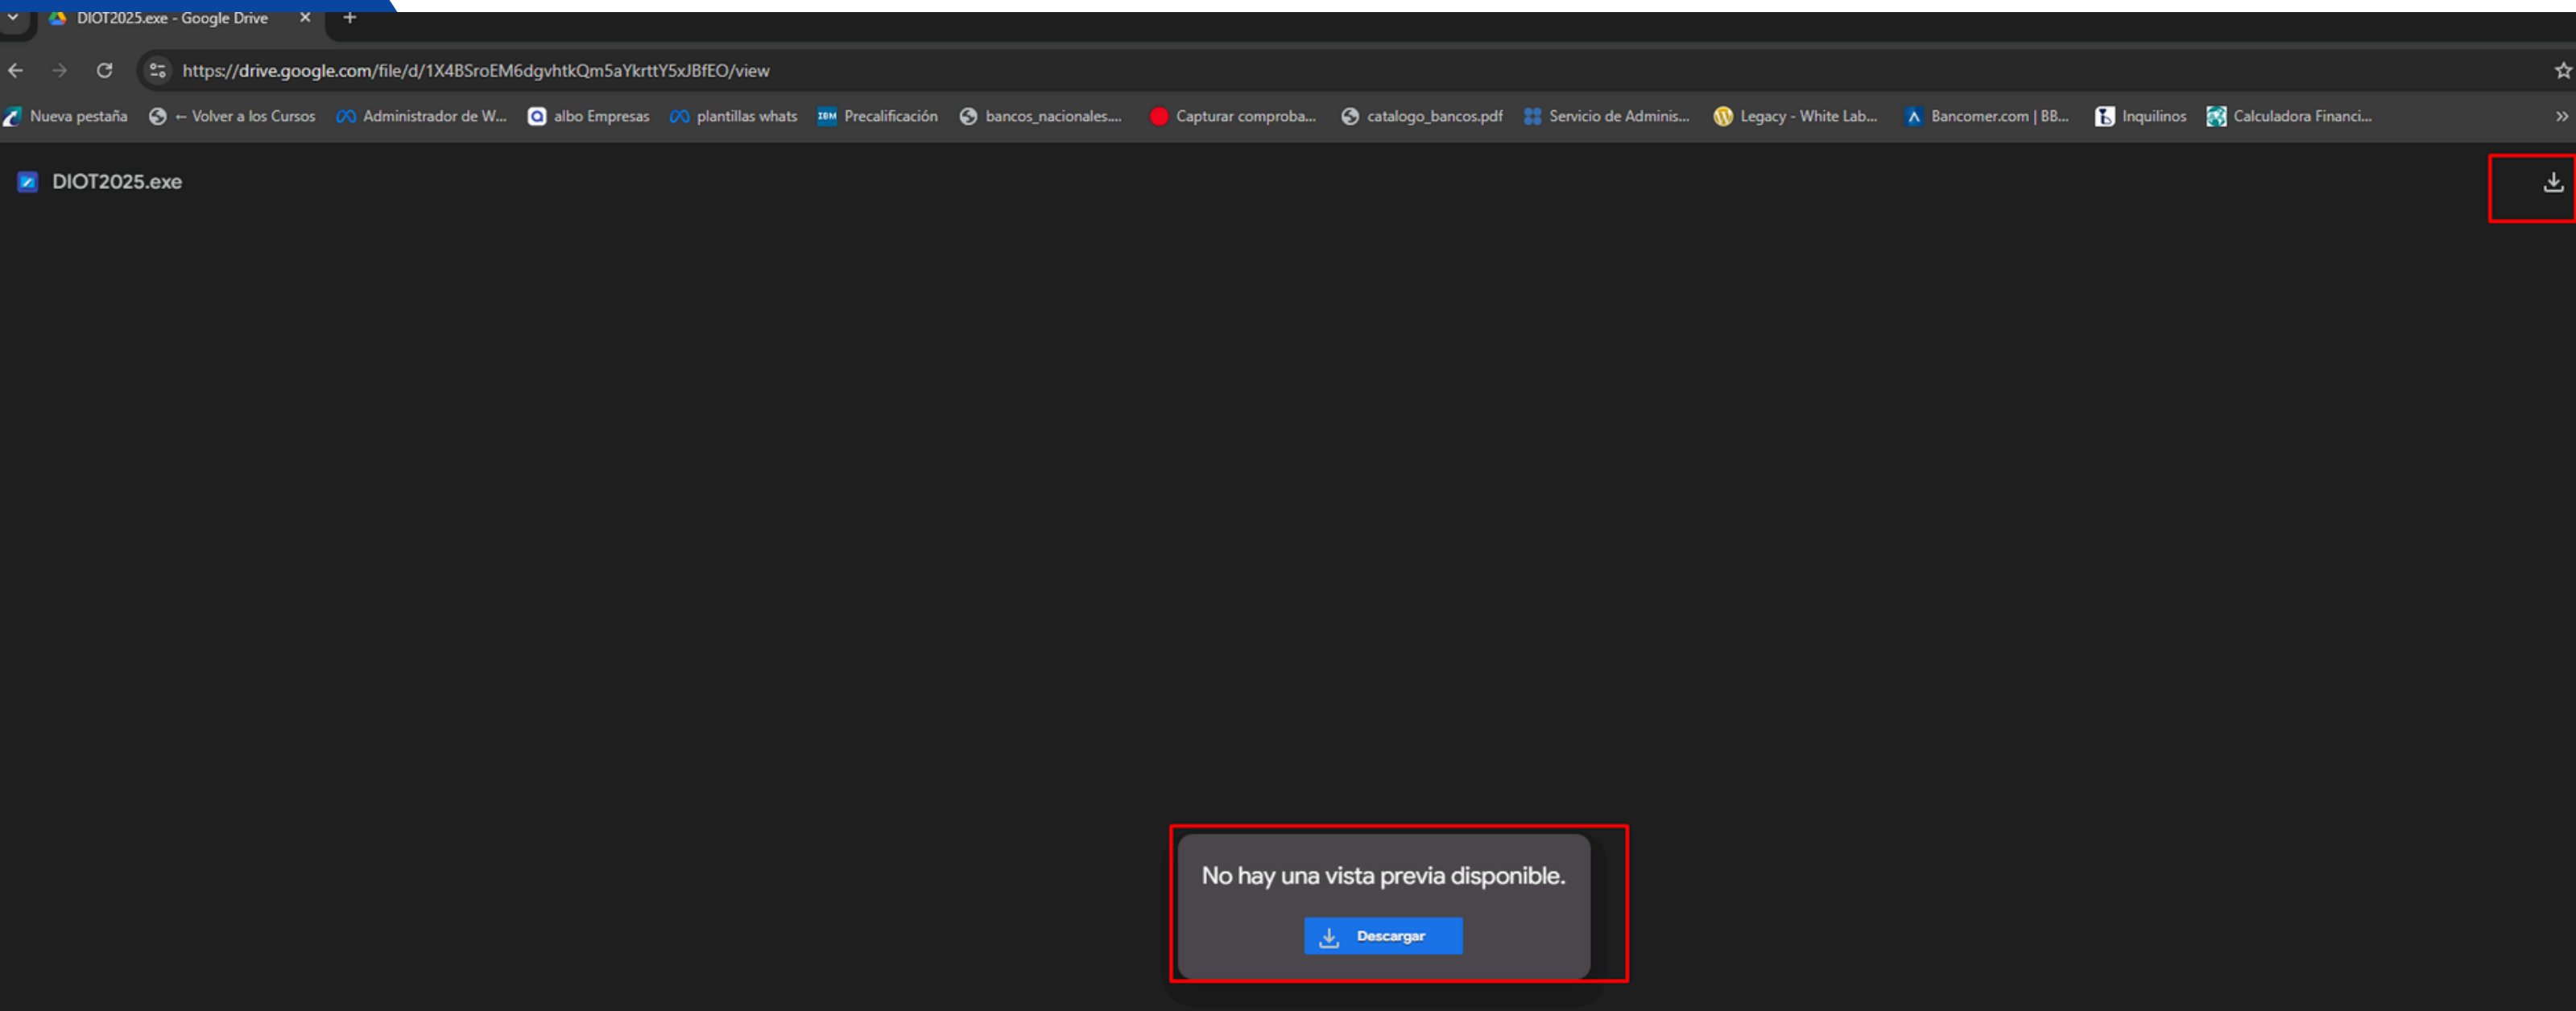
DIOT2025.exe - Google Drive

https://drive.google.com/file/d/1X4BSroEM6dgvhtkQm5aYkrttY5xJBfEO/view

Nueva pestaña ← Volver a los Cursos Administrador de W... albo Empresas plantillas whats Precalificación bancos_nacionales.... Capturar comproba... catalogo_bancos.pdf Servicio de Adminis... Legacy - White Lab... Bancomer.com | BB... Inquilinos Calculadora Financi...

DIOT2025.exe

No hay una vista previa disponible.

Descargar